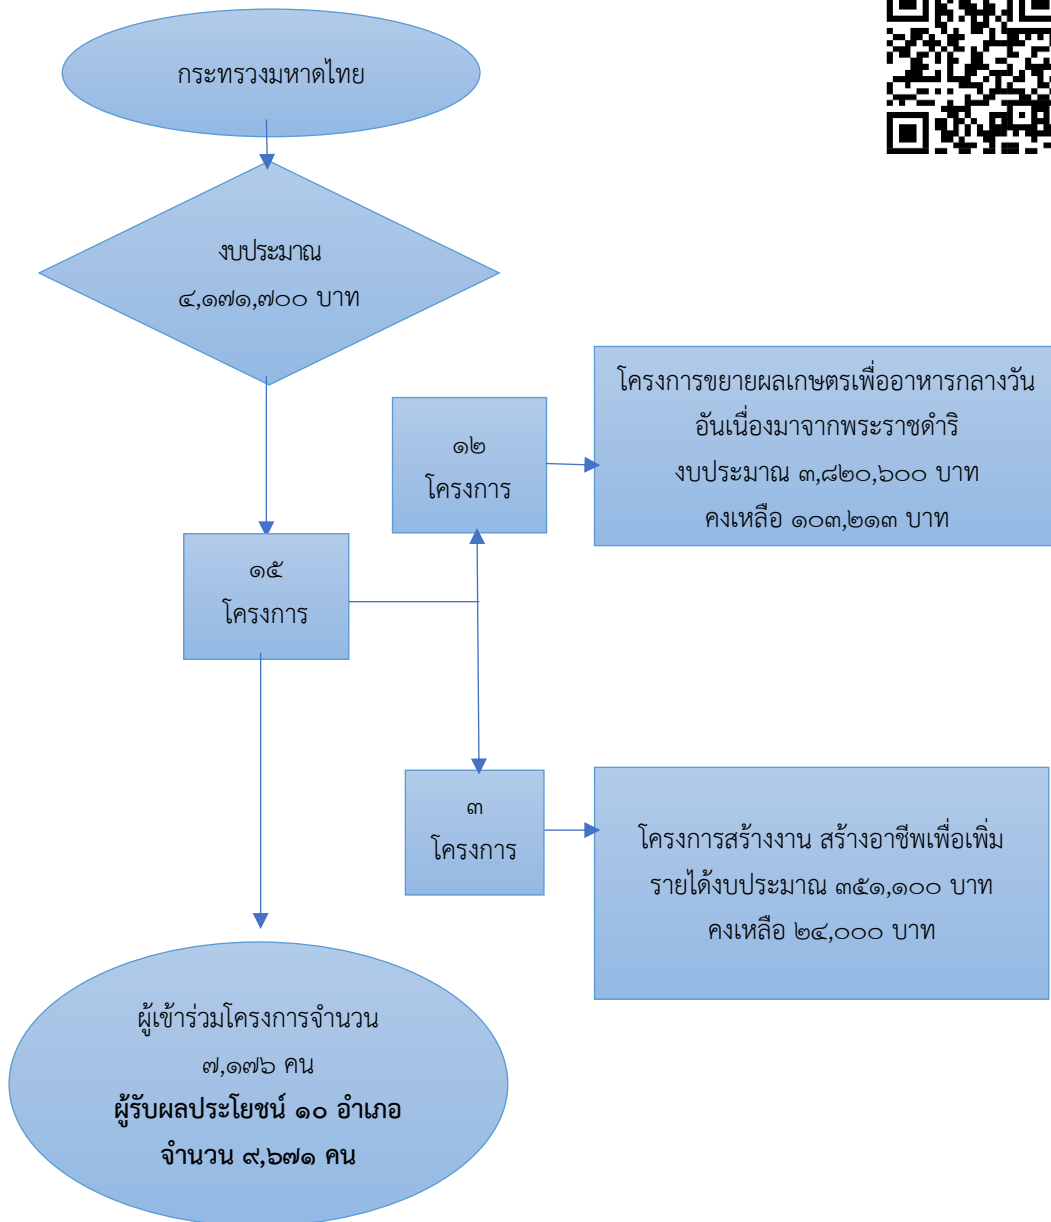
กระทรวงมหาดไทย

งบประมาณ
๔,๑๗๑,๗๐๐ บาท

๑๒
โครงการ

โครงการขยายผลเกษตรเพื่ออาหารกลางวัน อันเนื่องมาจากพระราชดำริ
งบประมาณ ๓,๘๒๐,๖๐๐ บาท
คงเหลือ ๑๐๓,๒๑๓ บาท

๑๕
โครงการ

๓
โครงการ

โครงการสร้างงาน สร้างอาชีพเพื่อเพิ่มรายได้งบประมาณ ๓๕๑,๑๐๐ บาท
คงเหลือ ๒๔,๐๐๐ บาท

ผู้เข้าร่วมโครงการจำนวน
๗,๑๗๖ คน
**ผู้รับผลประโยชน์ ๑๐ อำเภอ**
**จำนวน ๙,๖๗๑ คน**